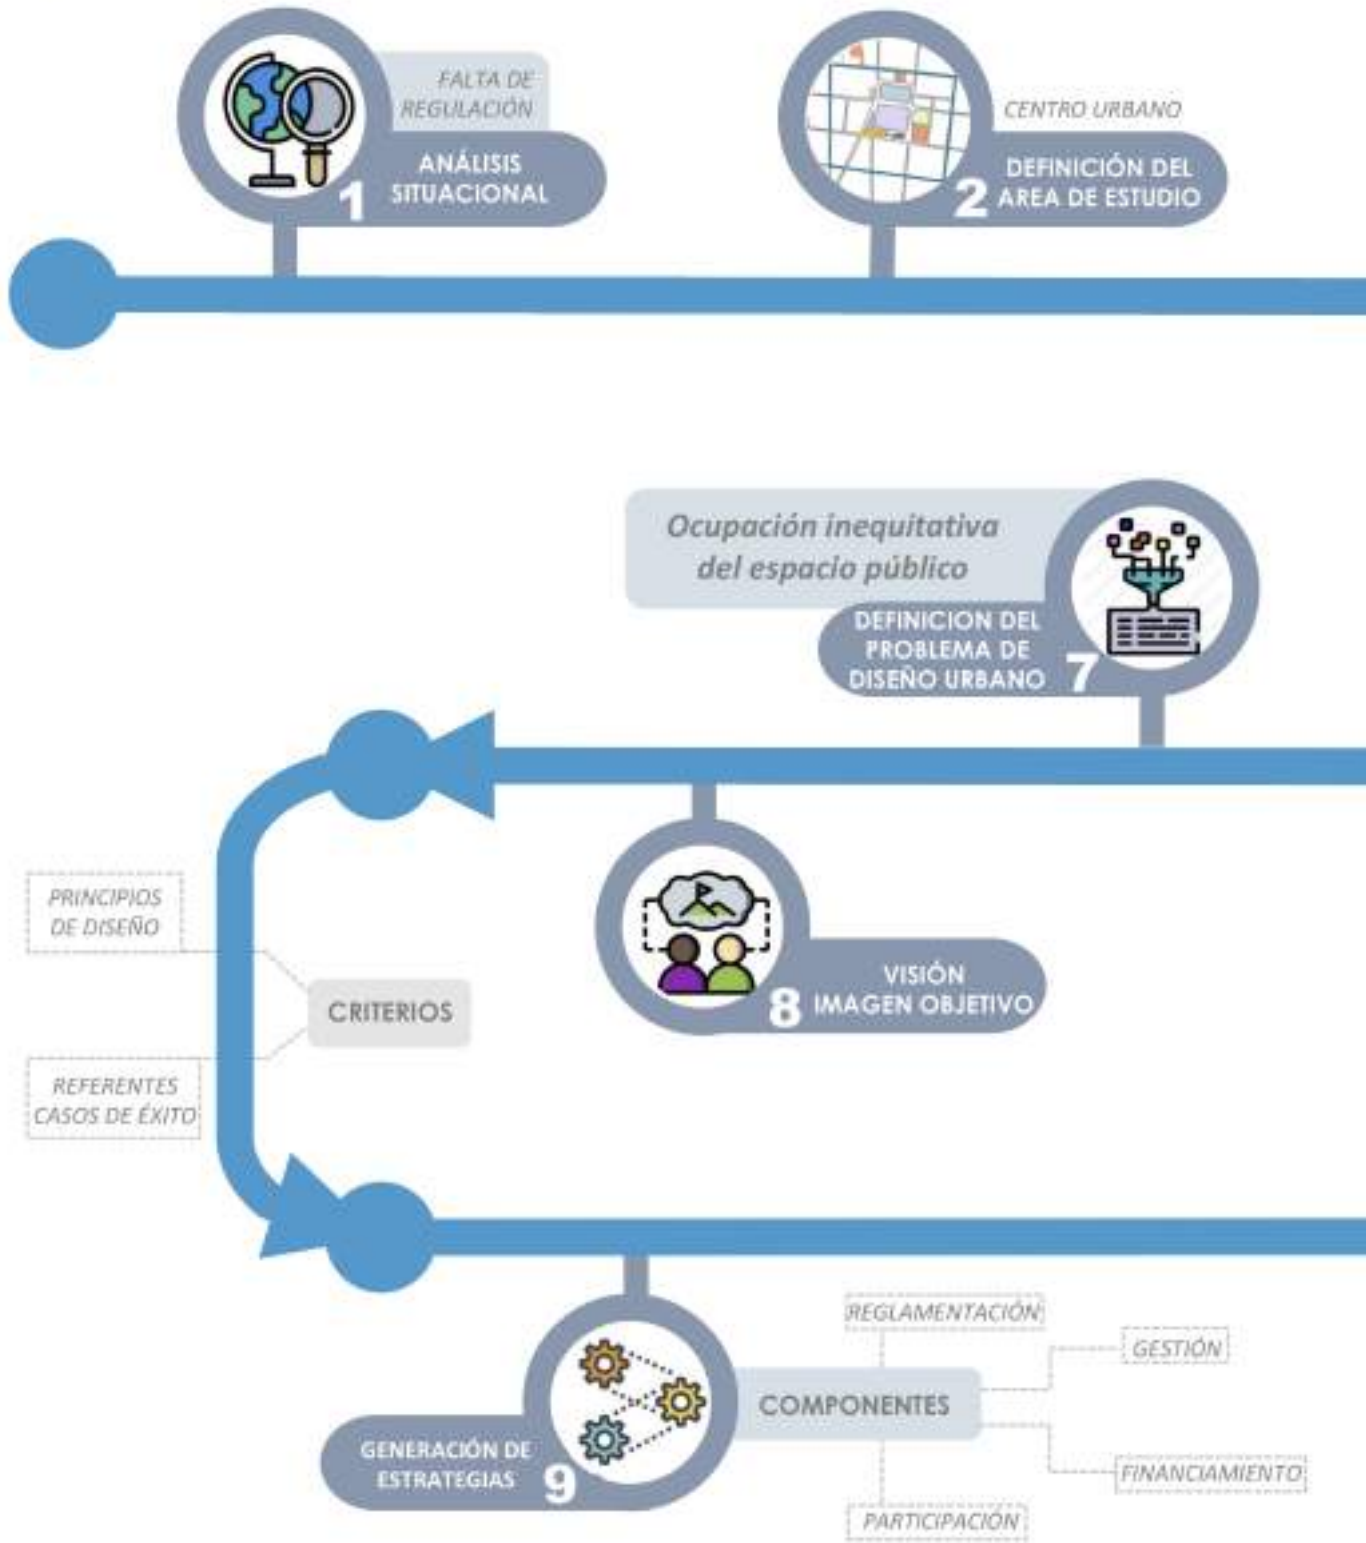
FALTA DE REGULACIÓN

ANÁLISIS SITUACIONAL

1

CENTRO URBANO

DEFINICIÓN DEL AREA DE ESTUDIO

2

Ocupación inequitativa del espacio público

DEFINICION DEL PROBLEMA DE DISEÑO URBANO

7

PRINCIPIOS DE DISEÑO

CRITERIOS

REFERENTES CASOS DE ÉXITO

VISIÓN IMAGEN OBJETIVO

8

REGLAMENTACIÓN

GESTIÓN

COMPONENTES

FINANCIAMIENTO

PARTICIPACIÓN

GENERACIÓN DE ESTRATEGIAS

9